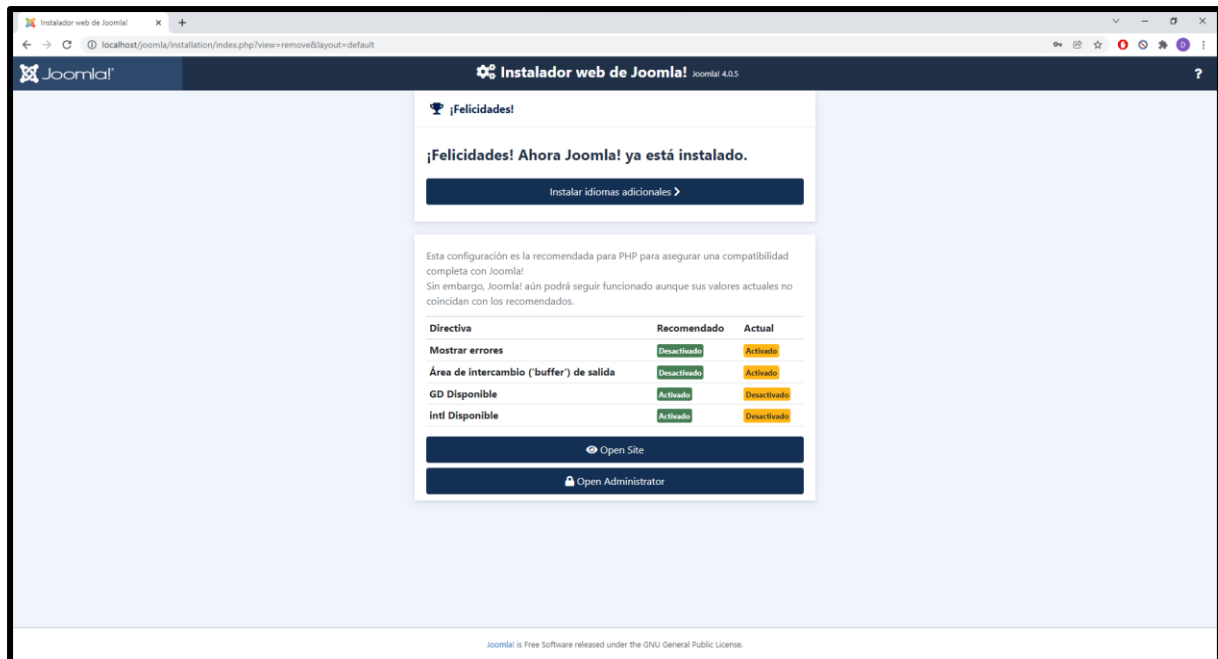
Instalador web de Joomla!

localhost/joomla/installation/index.php?view=remove&layout=default

Joomla!

Instalador web de Joomla! Joomla! 4.0.5

?

¡Felicidades!

¡Felicidades! Ahora Joomla! ya está instalado.

Instalar idiomas adicionales

Esta configuración es la recomendada para PHP para asegurar una compatibilidad completa con Joomla!
Sin embargo, Joomla! aún podrá seguir funcionado aunque sus valores actuales no coincidan con los recomendados.

| Directiva | Recomendado | Actual |
|---|---|---|
| Mostrar errores | Desactivado | Activado |
| Área de intercambio ('buffer') de salida | Desactivado | Activado |
| GD Disponible | Activado | Desactivado |
| intl Disponible | Activado | Desactivado |

Open Site

Open Administrator

Joomla! is Free Software released under the GNU General Public License.